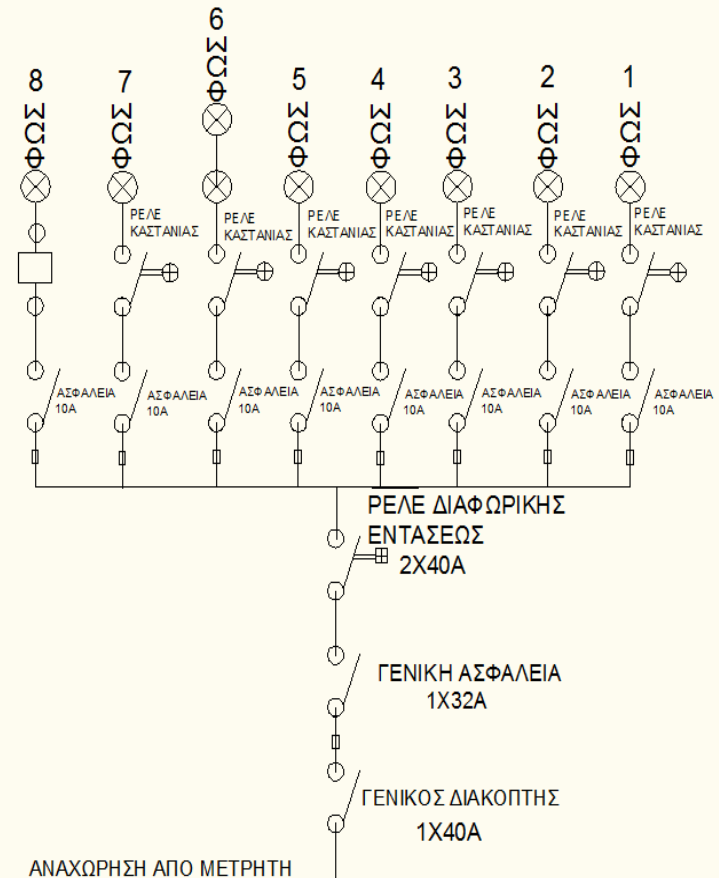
6
ΦΩΣ

8
ΦΩΣ

7
ΦΩΣ

5
ΦΩΣ

4
ΦΩΣ

3
ΦΩΣ

2
ΦΩΣ

1
ΦΩΣ

ΡΕΛΕ ΚΑΣΤΑΝΙΑΣ
ΡΕΛΕ ΚΑΣΤΑΝΙΑΣ
ΡΕΛΕ ΚΑΣΤΑΝΙΑΣ
ΡΕΛΕ ΚΑΣΤΑΝΙΑΣ
ΡΕΛΕ ΚΑΣΤΑΝΙΑΣ
ΡΕΛΕ ΚΑΣΤΑΝΙΑΣ
ΡΕΛΕ ΚΑΣΤΑΝΙΑΣ

ΑΣΦΑΛΕΙΑ 10A
ΑΣΦΑΛΕΙΑ 10A
ΑΣΦΑΛΕΙΑ 10A
ΑΣΦΑΛΕΙΑ 10A
ΑΣΦΑΛΕΙΑ 10A
ΑΣΦΑΛΕΙΑ 10A
ΑΣΦΑΛΕΙΑ 10A
ΑΣΦΑΛΕΙΑ 10A

ΡΕΛΕ ΔΙΑΦΩΡΙΚΗΣ ΕΝΤΑΣΕΩΣ
2X40A

ΓΕΝΙΚΗ ΑΣΦΑΛΕΙΑ
1X32A

ΓΕΝΙΚΟΣ ΔΙΑΚΟΠΤΗΣ
1X40A

ΑΝΑΧΩΡΗΣΗ ΑΠΟ ΜΕΤΡΗΤΗ